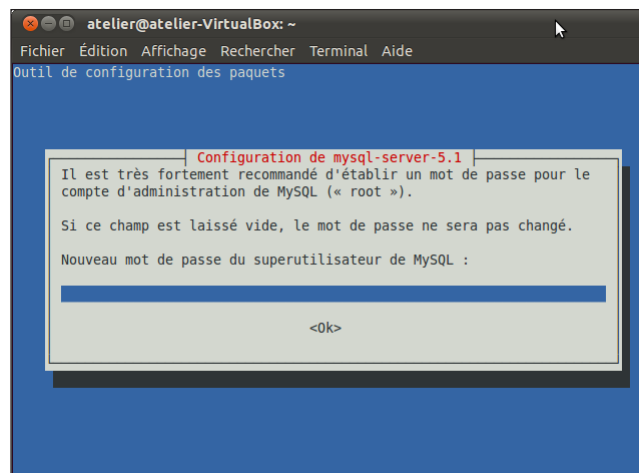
atelier@atelier-VirtualBox: ~

Fichier Édition Affichage Rechercher Terminal Aide

Outil de configuration des paquets

Configuration de mysql-server-5.1

Il est très fortement recommandé d'établir un mot de passe pour le compte d'administration de MySQL (« root »).

Si ce champ est laissé vide, le mot de passe ne sera pas changé.

Nouveau mot de passe du superutilisateur de MySQL :

<Ok>